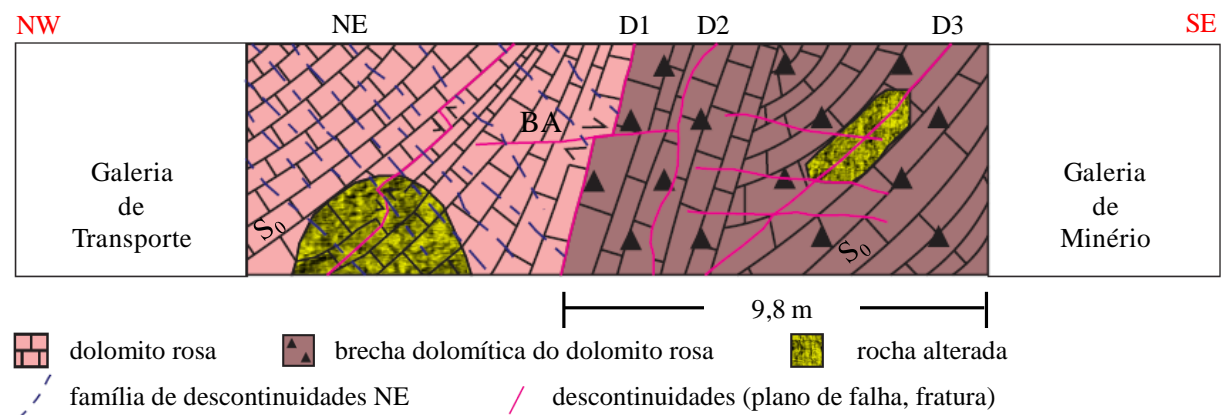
NW NE D1 D2 D3 SE

Galeria de Transporte

BA

$S_0$

$S_0$

Galeria de Minério

9,8 m

dolomito rosa
brecha dolomítica do dolomito rosa
rocha alterada
família de descontinuidades NE
descontinuidades (plano de falha, fratura)